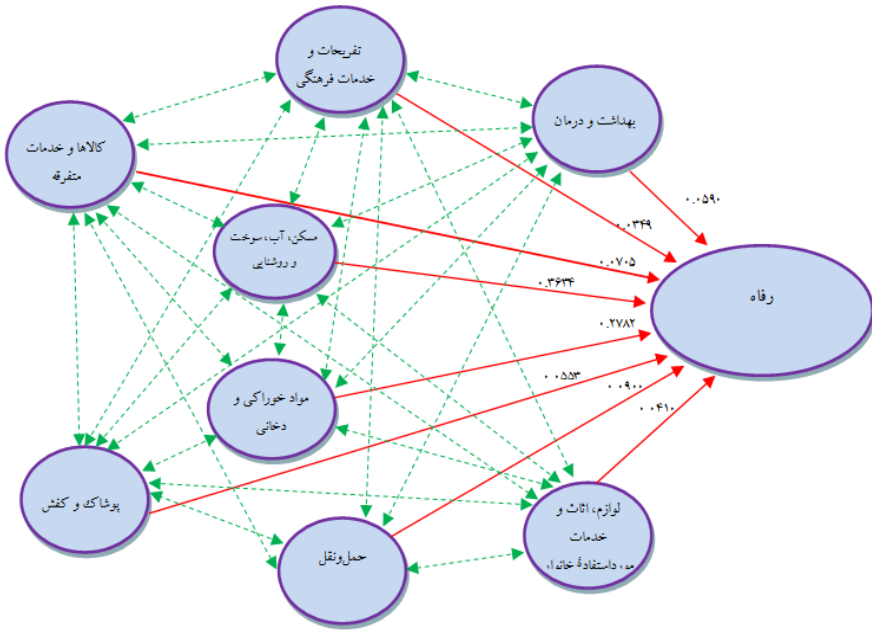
تفریحات و خدمات فرهنگی

بهداشت و درمان

کالاها و خدمات متفرقه

مسکن، آب، سوخت و روشنایی

رفاه

مواد خوراکی و دخانی

پوشاک و کفش

لوازم، اثاث و خدمات مورد استفادهٔ خانه

حمل و نقل

۰.۰۵۹۰

۰.۰۳۴۹

۰.۰۷۰۵

۰.۳۶۳۴

۰.۲۷۸۲

۰.۰۵۵۳

۰.۰۹۰۰

۰.۰۴۱۰